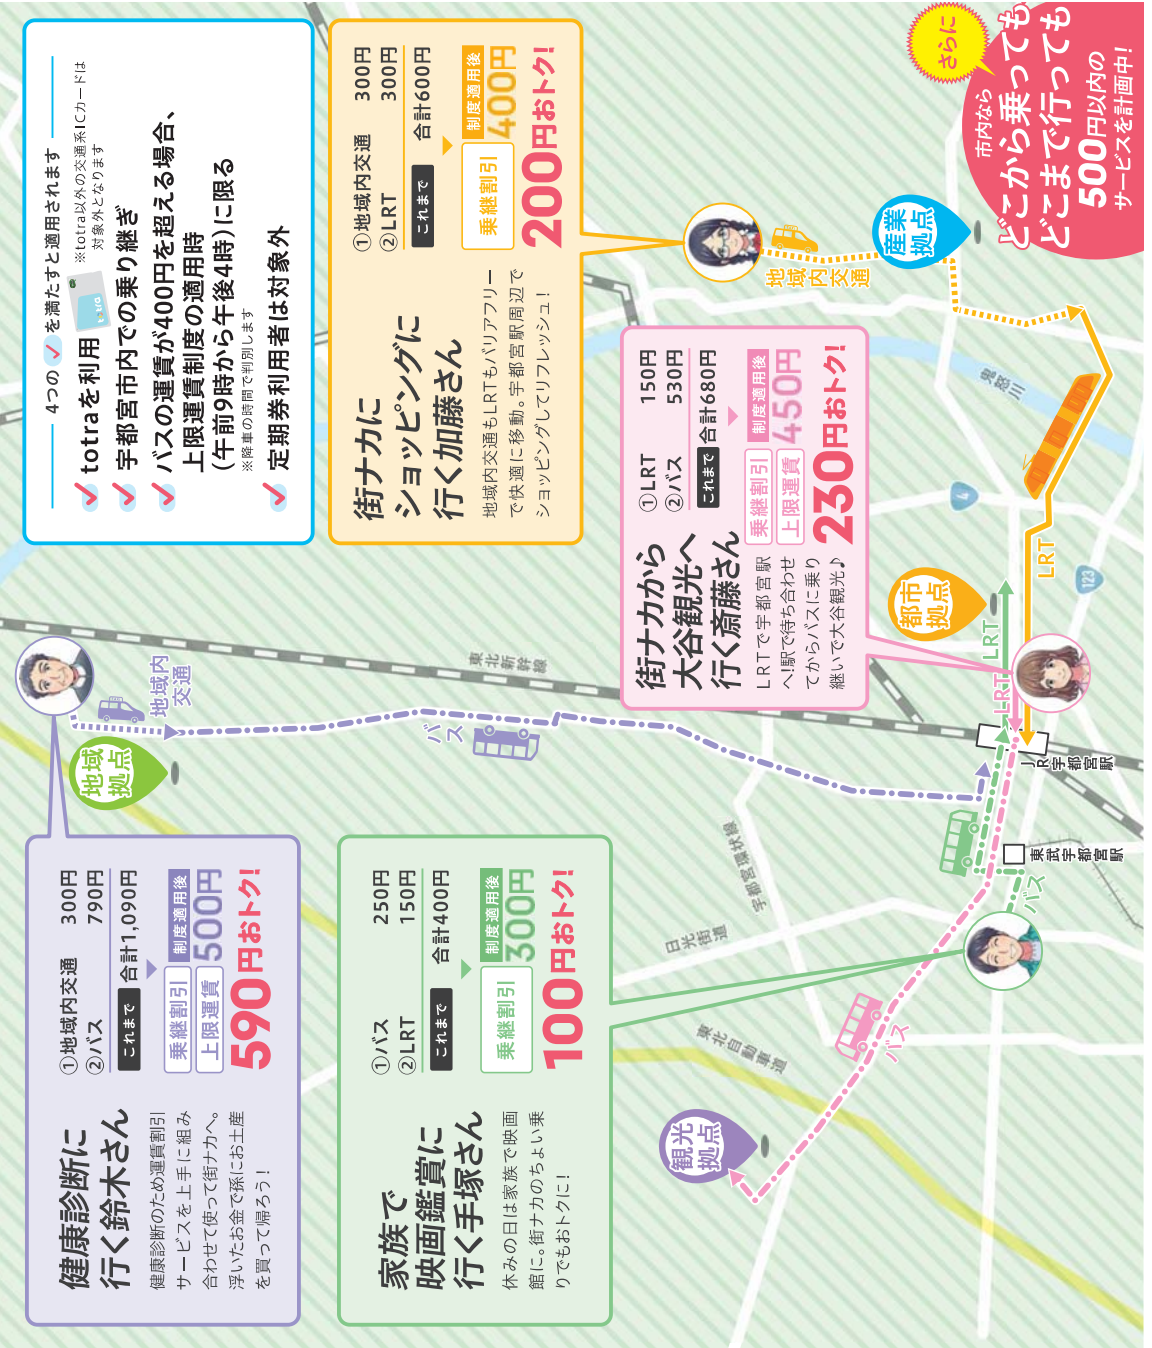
4つの ✓ を満たすと適用されます

✓ totraを利用 ※totra以外の交通系ICカードは対象外となります
✓ 宇都宮市内での乗り継ぎ
✓ バスの運賃が400円を超える場合、上限運賃制度の適用時（午前9時から午後4時）に限る ※降車の時間で判別します
✓ 定期券利用者は対象外

街ナカに ショッピングに 行く加藤さん

地域内交通もLRTもバリアフリーで快適に移動。宇都宮駅周辺でショッピングしてリフレッシュ！

①地域内交通 300円
②LRT 300円
これまで 合計600円
制度適用後 乗継割引 400円
200円おトク!

さらに

市内なら どこから乗っても どこまで行っても 500円以内の サービスを計画中！

産業拠点

地域内交通

鬼怒川

街ナカから 大谷観光へ 行く斎藤さん

LRTで宇都宮駅へ!駅で待ち合わせてからバスに乗り継いで大谷観光♪

①LRT 150円
②バス 530円
これまで 合計680円
制度適用後 乗継割引 上限運賃 450円
230円おトク!

都市拠点

LRT

LRT

LRT

123

4

東北新幹線

JR宇都宮駅

東武宇都宮駅

地域内交通

バス

地域拠点

健康診断に 行く鈴木さん

健康診断のため運賃割引サービスを上手に組み合わせて使って街ナカへ。浮いたお金で孫にお土産を買って帰ろう！

①地域内交通 300円
②バス 790円
これまで 合計1,090円
制度適用後 乗継割引 上限運賃 500円
590円おトク!

宇都宮環状線

日光街道

東北自動車道

バス

バス

家族で 映画鑑賞に 行く手塚さん

休みの日は家族で映画館に。街ナカのちょい乗りでもおトクに！

①バス 250円
②LRT 150円
これまで 合計400円
制度適用後 乗継割引 300円
100円おトク!

観光拠点